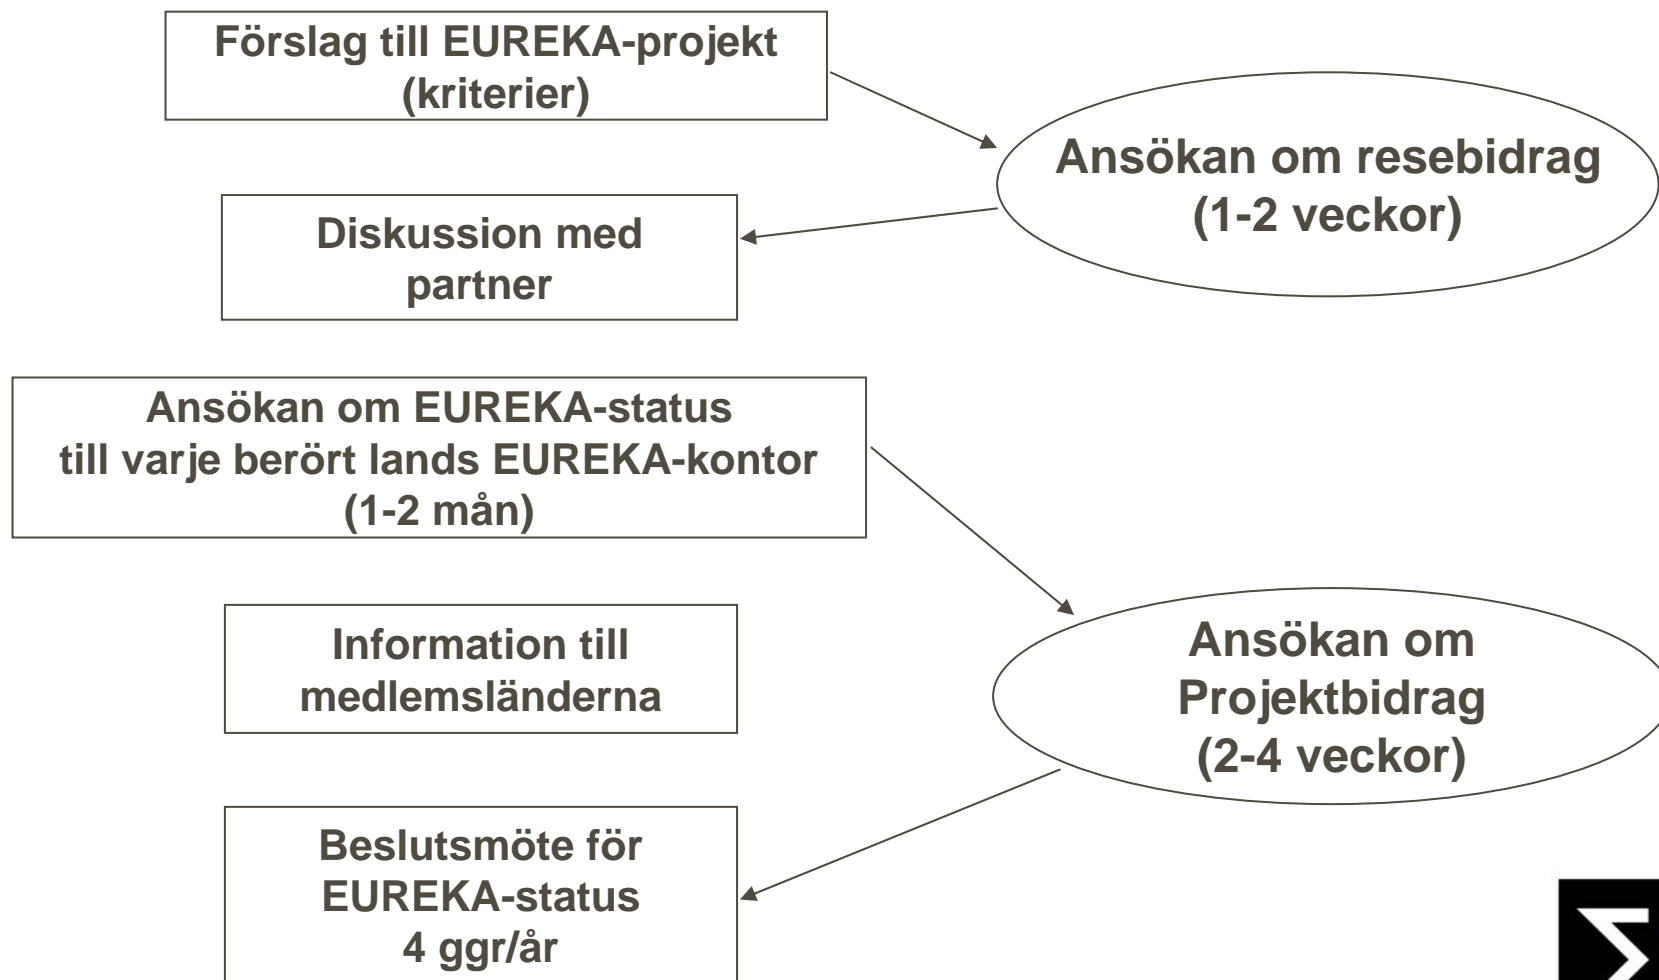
Förslag till EUREKA-projekt (kriterier)

Ansökan om resebidrag (1-2 veckor)

Diskussion med partner

Ansökan om EUREKA-status till varje berört lands EUREKA-kontor (1-2 mån)

Information till medlemsländerna

Ansökan om Projektbidrag (2-4 veckor)

Beslutsmöte för EUREKA-status 4 ggr/år